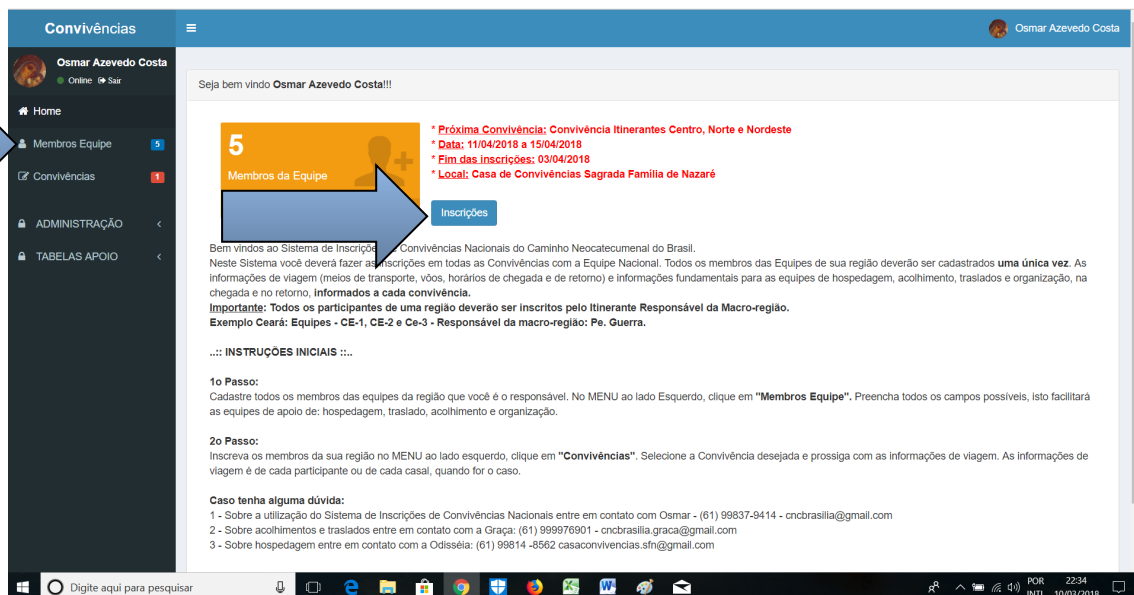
Convivências

Osmar Azevedo Costa

Osmar Azevedo Costa
Online Sair

Home
Membros Equipe 5
Convivências 1
ADMINISTRAÇÃO
TABELAS APOIO

Seja bem vindo Osmar Azevedo Costa!!!

5
Membros da Equipe

* Próxima Convivência: Convivência Itinerantes Centro, Norte e Nordeste
* Data: 11/04/2018 a 15/04/2018
* Fim das inscrições: 03/04/2018
* Local: Casa de Convivências Sagrada Família de Nazaré

Inscrições

Bem vindos ao Sistema de Inscriç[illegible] Convivências Nacionais do Caminho Neocatecumenal do Brasil.
Neste Sistema você deverá fazer as inscrições em todas as Convivências com a Equipe Nacional. Todos os membros das Equipes de sua região deverão ser cadastrados uma única vez. As informações de viagem (meios de transporte, vôos, horários de chegada e de retorno) e informações fundamentais para as equipes de hospedagem, acolhimento, traslados e organização, na chegada e no retorno, informados a cada convivência.
Importante: Todos os participantes de uma região deverão ser inscritos pelo Itinerante Responsável da Macro-região.
Exemplo Ceará: Equipes - CE-1, CE-2 e Ce-3 - Responsável da macro-região: Pe. Guerra.

..:: INSTRUÇÕES INICIAIS ::..

1o Passo:
Cadastre todos os membros das equipes da região que você é o responsável. No MENU ao lado Esquerdo, clique em "Membros Equipe". Preencha todos os campos possíveis, isto facilitará as equipes de apoio de: hospedagem, traslado, acolhimento e organização.

2o Passo:
Inscreva os membros da sua região no MENU ao lado esquerdo, clique em "Convivências". Selecione a Convivência desejada e prossiga com as informações de viagem. As informações de viagem é de cada participante ou de cada casal, quando for o caso.

Caso tenha alguma dúvida:
1 - Sobre a utilização do Sistema de Inscrições de Convivências Nacionais entre em contato com Osmar - (61) 99837-9414 - cncbrasilia@gmail.com
2 - Sobre acolhimentos e traslados entre em contato com a Graça: (61) 999976901 - cncbrasilia.graca@gmail.com
3 - Sobre hospedagem entre em contato com a Odisséia: (61) 99814 -8562 casaconvivencias.sfn@gmail.com

Digite aqui para pesquisar
POR INTL 22:34 10/03/2018